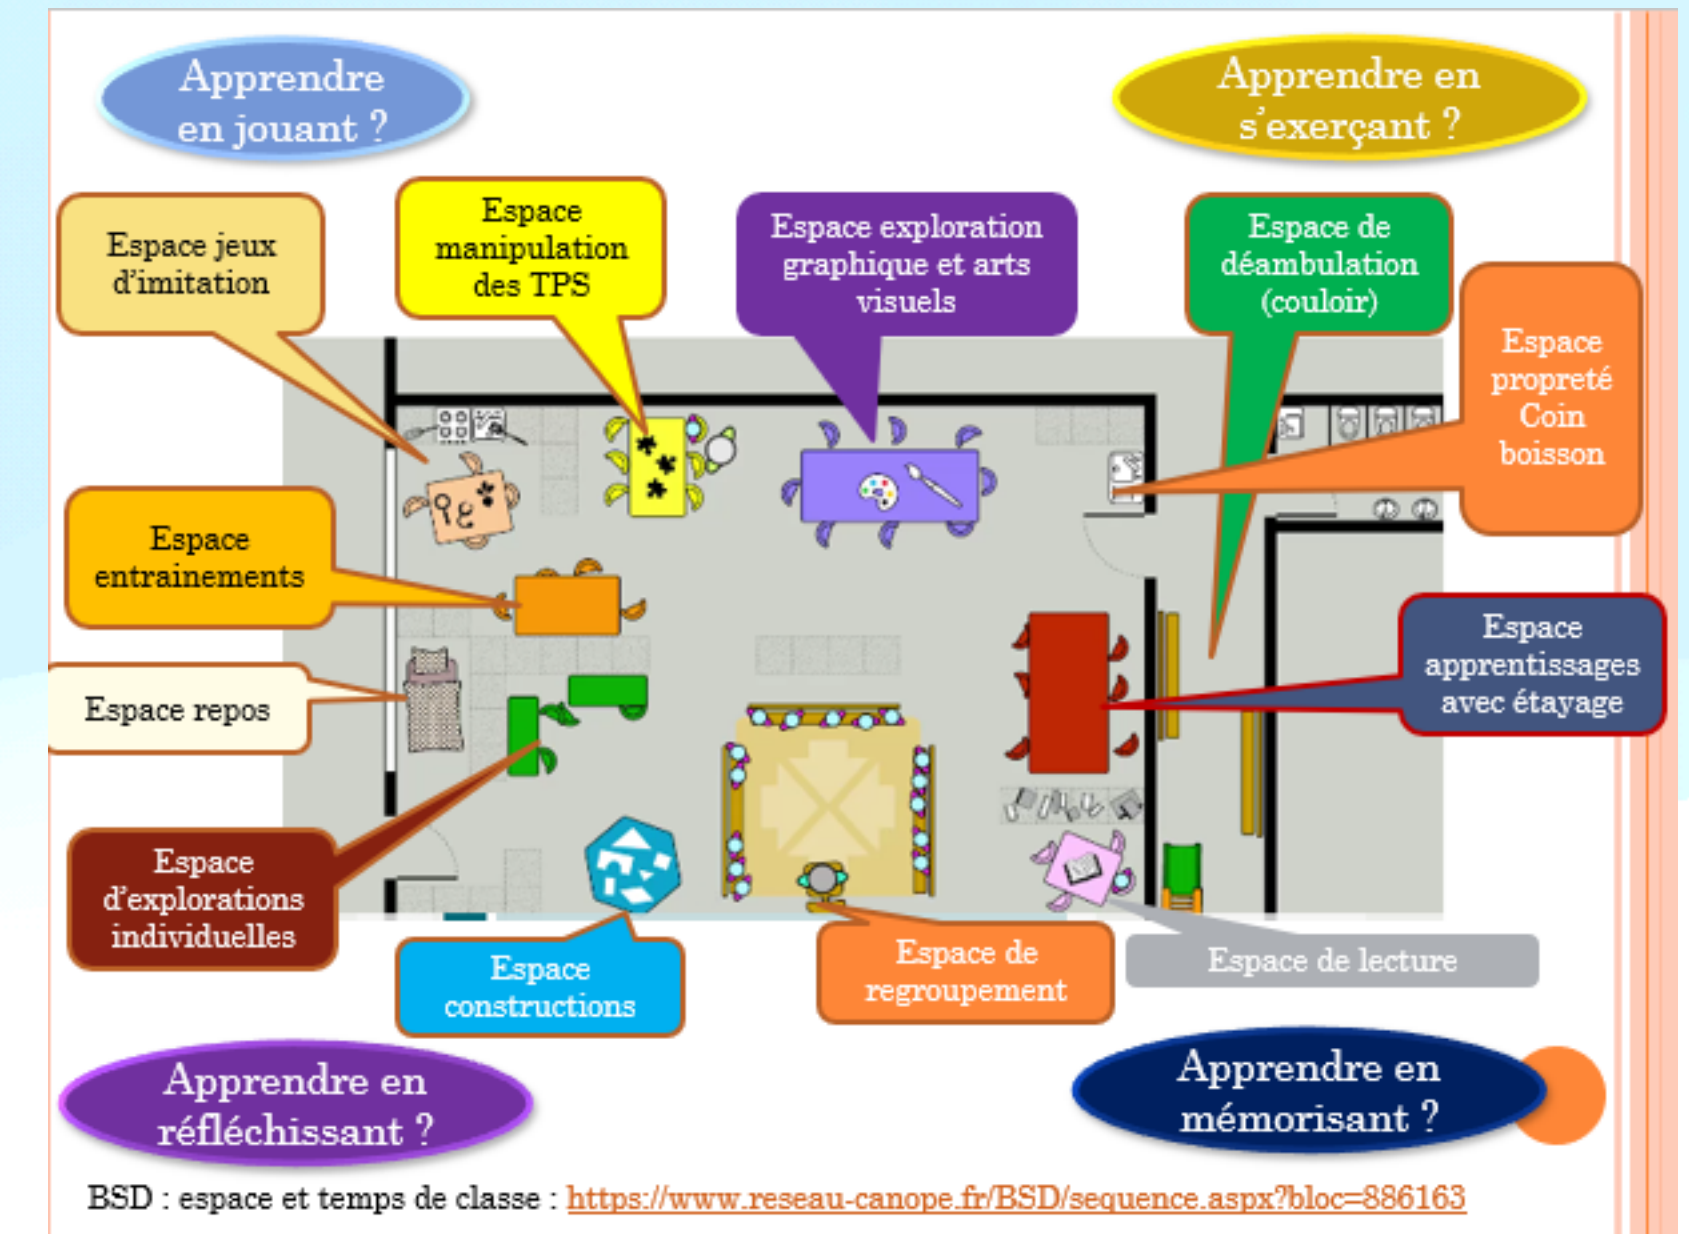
Apprendre en jouant ?

Apprendre en s'exerçant ?

Espace jeux d'imitation

Espace manipulation des TPS

Espace exploration graphique et arts visuels

Espace de déambulation (couloir)

Espace propreté Coin boisson

Espace entrainements

Espace repos

Espace apprentissages avec étayage

Espace d'explorations individuelles

Espace constructions

Espace de regroupement

Espace de lecture

Apprendre en réfléchissant ?

Apprendre en mémorisant ?

BSD : espace et temps de classe : https://www.reseau-canope.fr/BSD/sequence.aspx?bloc=886163